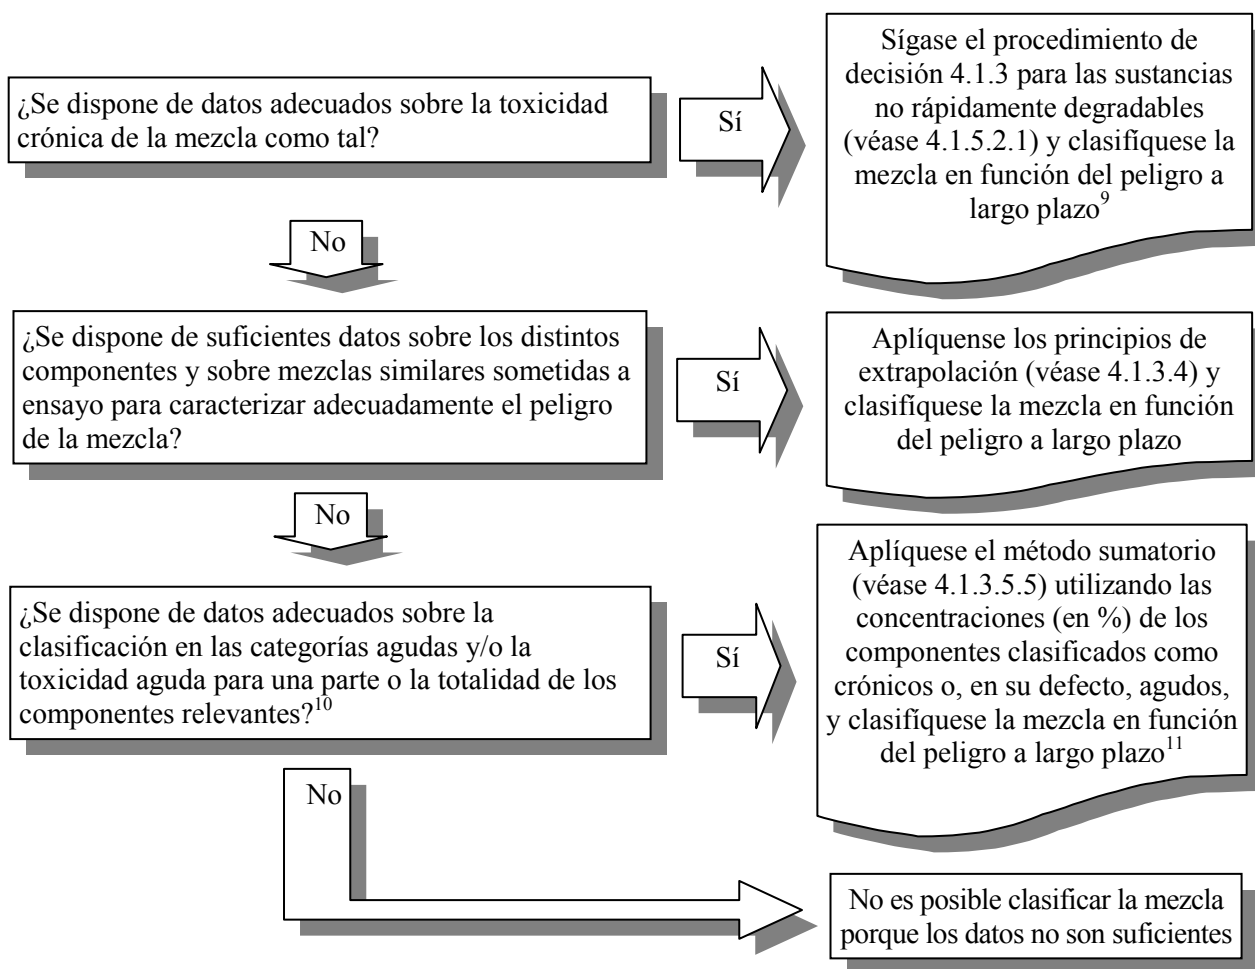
¿Se dispone de datos adecuados sobre la toxicidad crónica de la mezcla como tal?

Sí

Sígase el procedimiento de decisión 4.1.3 para las sustancias no rápidamente degradables (véase 4.1.5.2.1) y clasifíquese la mezcla en función del peligro a largo plazo$^{9}$

No

¿Se dispone de suficientes datos sobre los distintos componentes y sobre mezclas similares sometidas a ensayo para caracterizar adecuadamente el peligro de la mezcla?

Sí

Aplíquense los principios de extrapolación (véase 4.1.3.4) y clasifíquese la mezcla en función del peligro a largo plazo

No

¿Se dispone de datos adecuados sobre la clasificación en las categorías agudas y/o la toxicidad aguda para una parte o la totalidad de los componentes relevantes?$^{10}$

Sí

Aplíquese el método sumatorio (véase 4.1.3.5.5) utilizando las concentraciones (en %) de los componentes clasificados como crónicos o, en su defecto, agudos, y clasifíquese la mezcla en función del peligro a largo plazo$^{11}$

No

No es posible clasificar la mezcla porque los datos no son suficientes